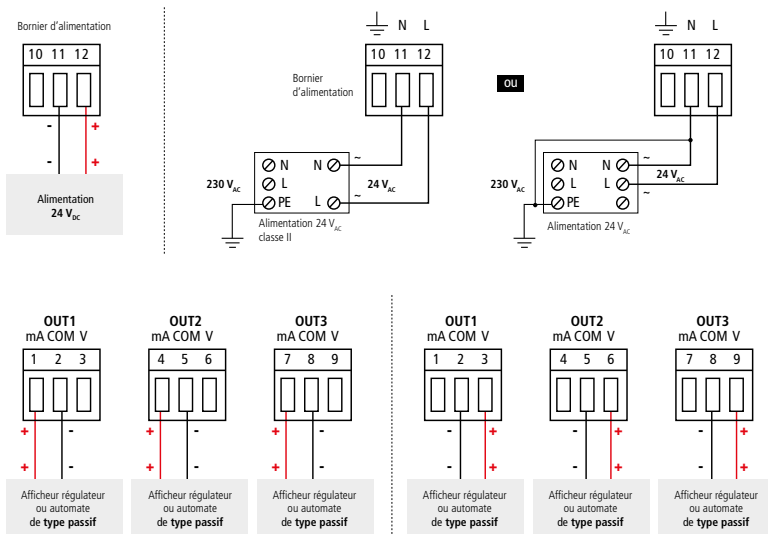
Bornier d'alimentation

10 11 12

-
+
-
+

Alimentation
$24\ V_{DC}$

N L

10 11 12

Bornier d'alimentation

N
L
PE
N
L
~
~

$230\ V_{AC}$

$24\ V_{AC}$

Alimentation 24 $V_{AC}$ classe II

ou

N L

10 11 12

N
L
PE
N
L
~
~

$230\ V_{AC}$

$24\ V_{AC}$

Alimentation 24 $V_{AC}$

OUT1
mA COM V
1 2 3
+ -
+ -
Afficheur régulateur ou automate de type passif

OUT2
mA COM V
4 5 6
+ -
+ -
Afficheur régulateur ou automate de type passif

OUT3
mA COM V
7 8 9
+ -
+ -
Afficheur régulateur ou automate de type passif

OUT1
mA COM V
1 2 3
- +
- +
Afficheur régulateur ou automate de type passif

OUT2
mA COM V
4 5 6
- +
- +
Afficheur régulateur ou automate de type passif

OUT3
mA COM V
7 8 9
- +
- +
Afficheur régulateur ou automate de type passif